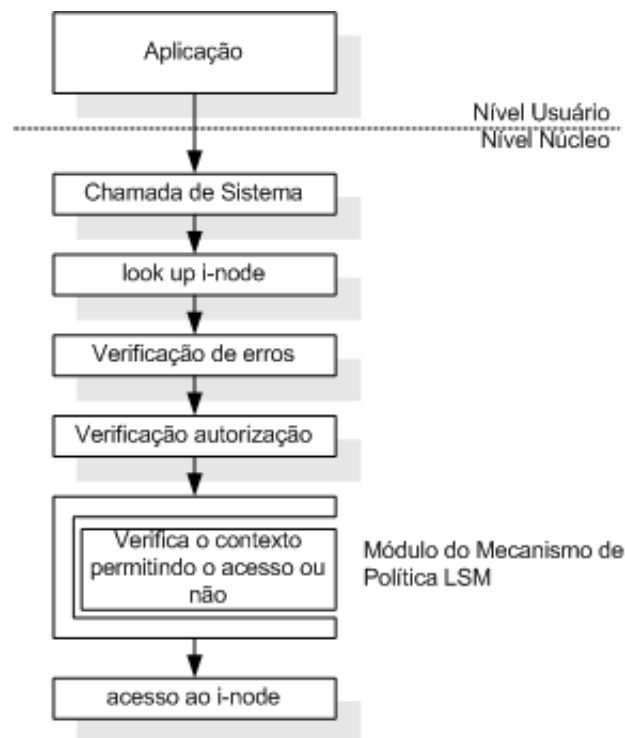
Aplicação

Nível Usuário

Nível Núcleo

Chamada de Sistema

look up i-node

Verificação de erros

Verificação autorização

Verifica o contexto permitindo o acesso ou não

Módulo do Mecanismo de Política LSM

acesso ao i-node